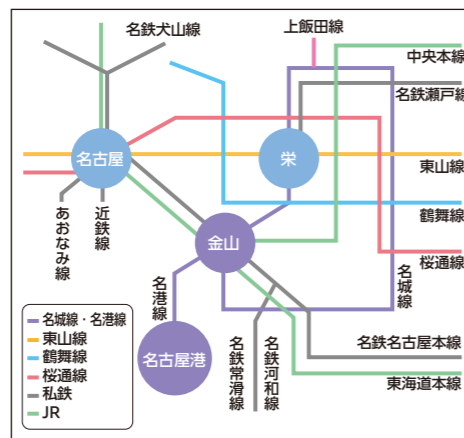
名鉄犬山線

上飯田線

中央本線

名鉄瀬戸線

名古屋

栄

東山線

鶴舞線

桜通線

あおなみ線

近鉄線

金山

名城線

名港線

名古屋港

名城線・名港線
東山線
鶴舞線
桜通線
私鉄
JR

名鉄常滑線

名鉄河和線

名鉄名古屋本線

東海道本線